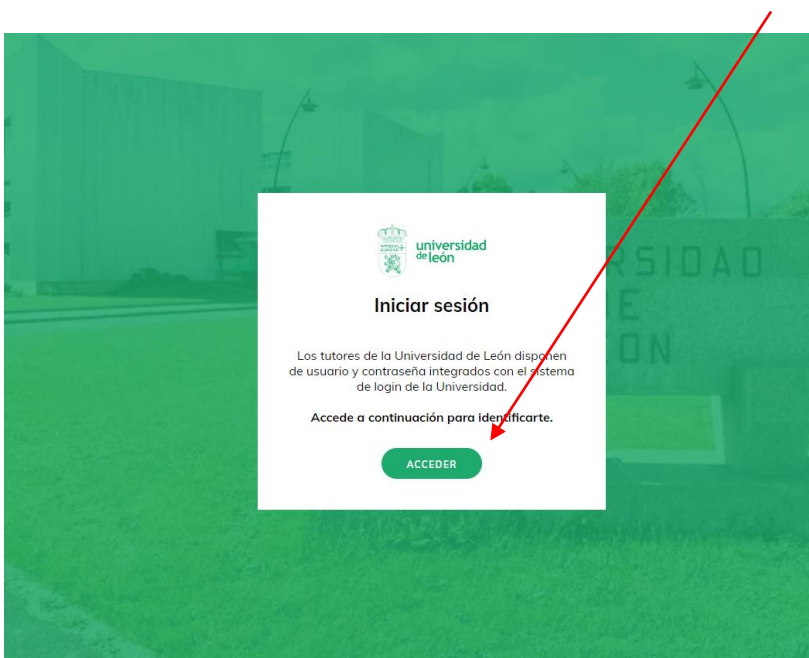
universidad de león

Iniciar sesión

Los tutores de la Universidad de León disponen de usuario y contraseña integrados con el sistema de login de la Universidad.

Accede a continuación para identificarte.

ACCEDER

RSIDAD
E
ÓN